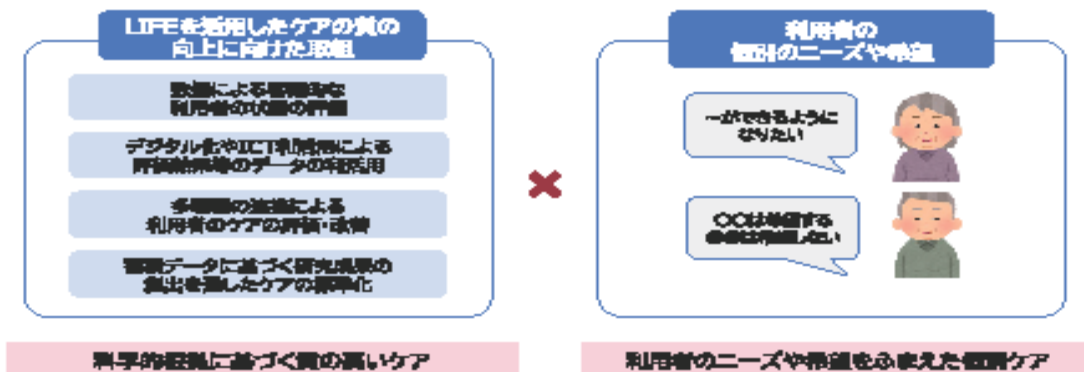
LIFEを活用したケアの質の向上に向けた取組

数値による客観的な利用者の状態の評価

デジタル化やICT利活用による評価結果等のデータの利活用

多職種の連携による利用者のケアの評価・改善

蓄積データに基づく研究成果の創出を通したケアの標準化

×

利用者の個別のニーズや希望

～ができるようになりたい

○○は継続する会合に参加したい

科学的根拠に基づく質の高いケア

利用者のニーズや希望をふまえた個別ケア